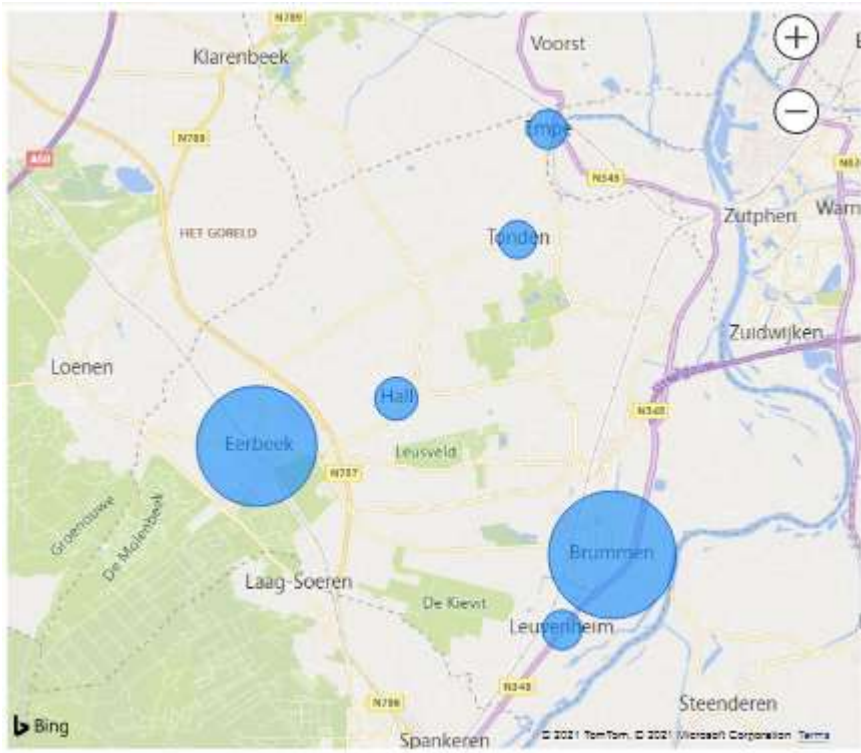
N789
Klarenbeek
Voorst
+
−
A50
N789
Empe
N345
HET GORELD
Tonden
Zutphen
Warn
Zuidwijken
Loenen
Hall
N345
Eerbeek
Leusveld
N787
Groenouwe
De Mollenbeek
Brummen
Laag-Soeren
De Kievit
Leuvenheim
N345
N786
Steenderen
Bing
© 2021 TomTom, © 2021 Microsoft Corporation Terms
Spankeren